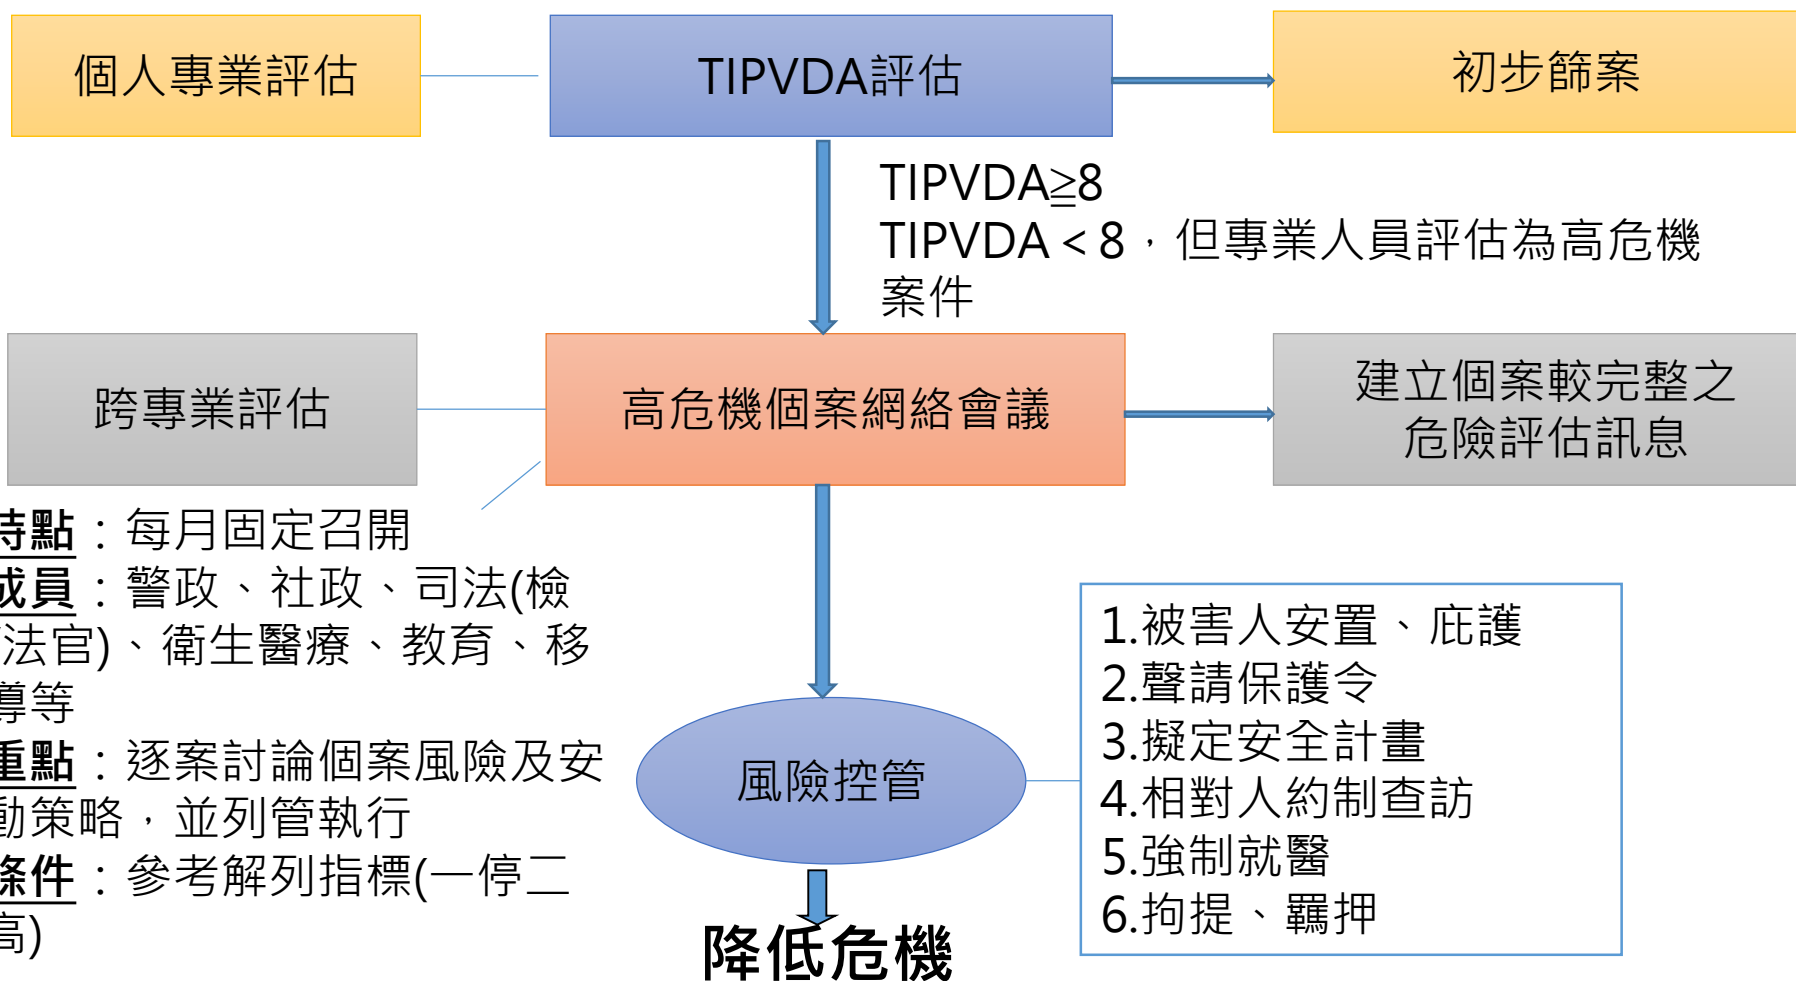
個人專業評估

TIPVDA評估

初步篩案

TIPVDA≥8
TIPVDA < 8，但專業人員評估為高危機案件

跨專業評估

高危機個案網絡會議

建立個案較完整之危險評估訊息

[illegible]點：每月固定召開
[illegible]員：警政、社政、司法(檢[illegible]法官)、衛生醫療、教育、移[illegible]等
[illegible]點：逐案討論個案風險及安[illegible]動策略，並列管執行
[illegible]條件：參考解列指標(一停二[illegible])

風險控管

1.被害人安置、庇護
2.聲請保護令
3.擬定安全計畫
4.相對人約制查訪
5.強制就醫
6.拘提、羈押

降低危機